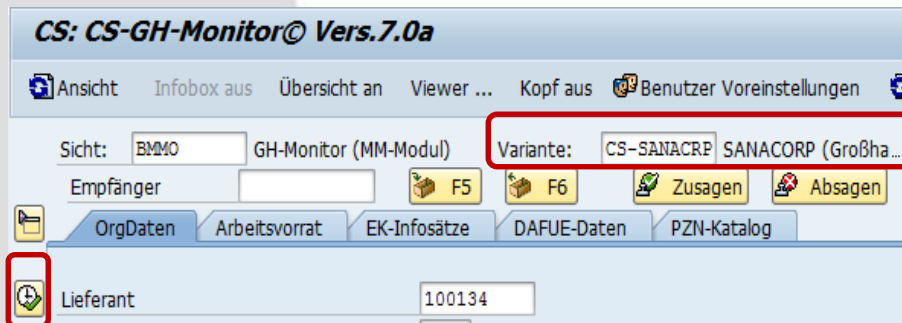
CS: CS-GH-Monitor© Vers.7.0a

Ansicht Infobox aus Übersicht an Viewer ... Kopf aus Benutzer Voreinstellungen

Sicht: BMMO GH-Monitor (MM-Modul) Variante: CS-SANACRP SANACORP (Großha...

Empfänger F5 F6 Zusagen Absagen

OrgDaten Arbeitsvorrat EK-Infosätze DAFUE-Daten PZN-Katalog

Lieferant 100134